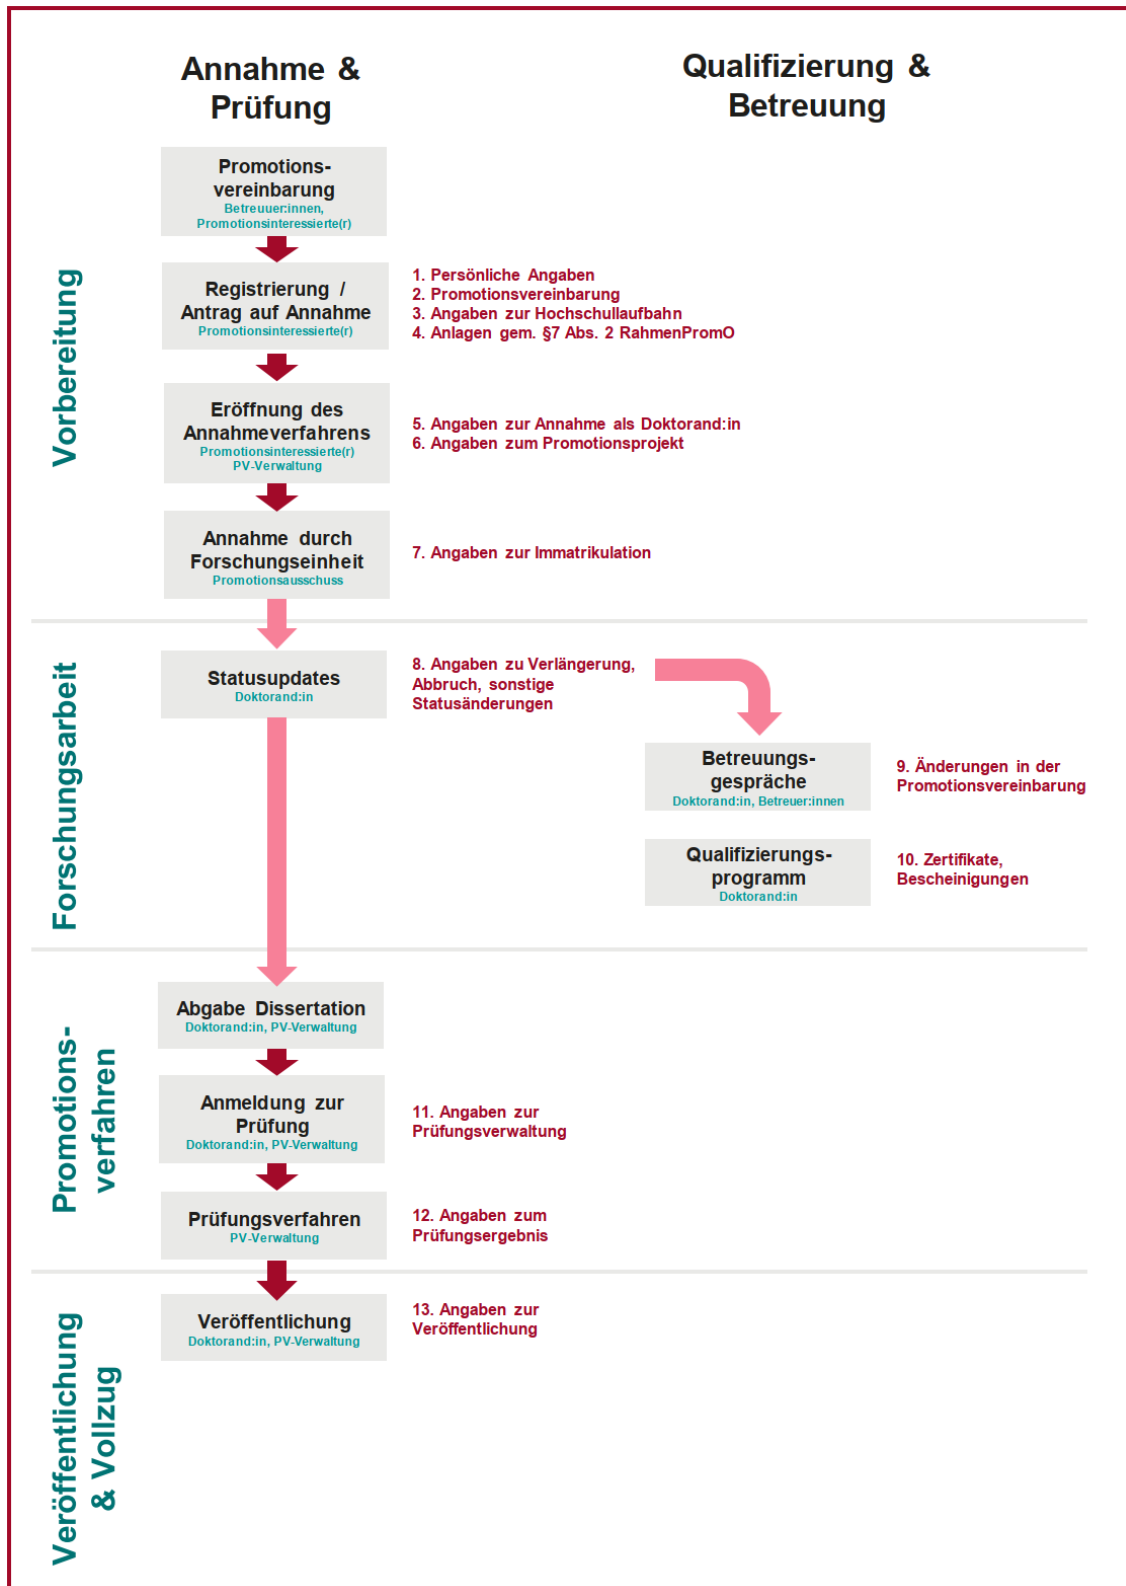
Annahme & Prüfung

Qualifizierung & Betreuung

Vorbereitung

Promotionsvereinbarung
Betreuer:innen, Promotionsinteressierte(r)

Registrierung / Antrag auf Annahme
Promotionsinteressierte(r)

1. Persönliche Angaben
2. Promotionsvereinbarung
3. Angaben zur Hochschullaufbahn
4. Anlagen gem. §7 Abs. 2 RahmenPromO

Eröffnung des Annahmeverfahrens
Promotionsinteressierte(r)
PV-Verwaltung

5. Angaben zur Annahme als Doktorand:in
6. Angaben zum Promotionsprojekt

Annahme durch Forschungseinheit
Promotionsausschuss

7. Angaben zur Immatrikulation

Forschungsarbeit

Statusupdates
Doktorand:in

8. Angaben zu Verlängerung, Abbruch, sonstige Statusänderungen

Betreuungsgespräche
Doktorand:in, Betreuer:innen

9. Änderungen in der Promotionsvereinbarung

Qualifizierungsprogramm
Doktorand:in

10. Zertifikate, Bescheinigungen

Promotionsverfahren

Abgabe Dissertation
Doktorand:in, PV-Verwaltung

Anmeldung zur Prüfung
Doktorand:in, PV-Verwaltung

11. Angaben zur Prüfungsverwaltung

Prüfungsverfahren
PV-Verwaltung

12. Angaben zum Prüfungsergebnis

Veröffentlichung & Vollzug

Veröffentlichung
Doktorand:in, PV-Verwaltung

13. Angaben zur Veröffentlichung